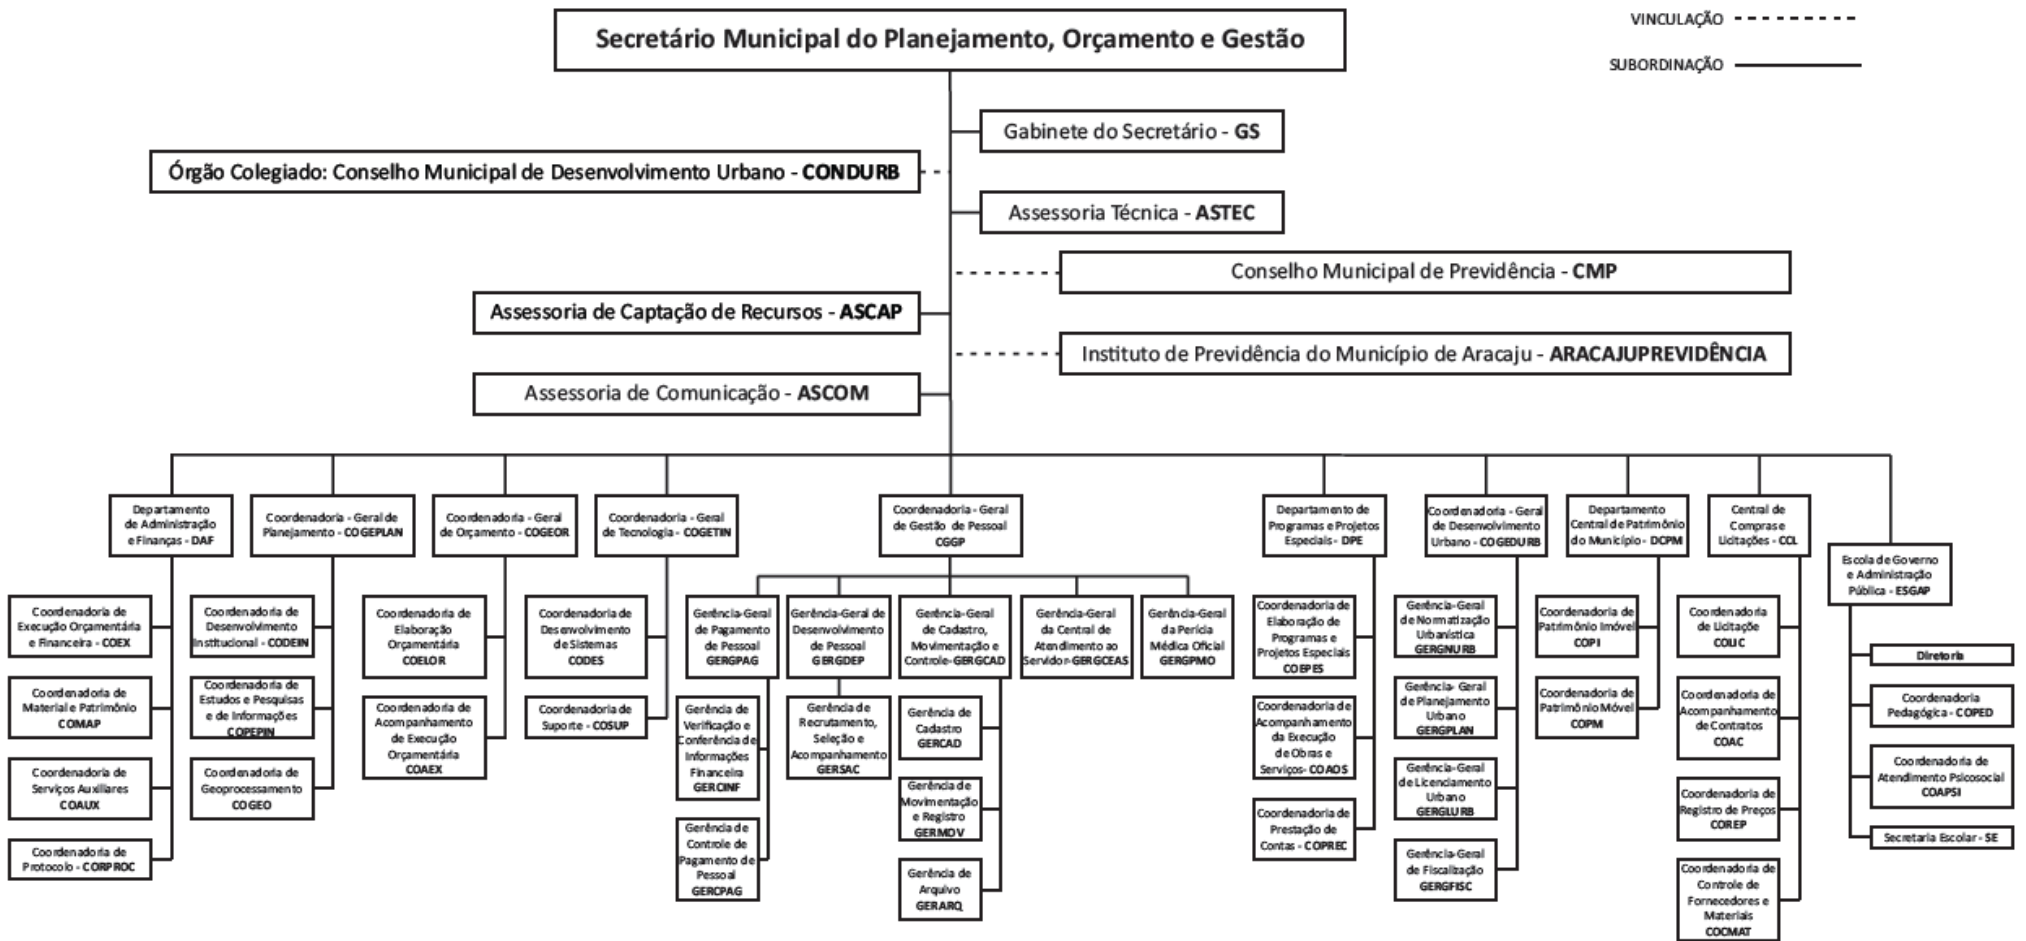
VINCULAÇÃO

SUBORDINAÇÃO

Secretário Municipal do Planejamento, Orçamento e Gestão

Gabinete do Secretário - GS

Órgão Colegiado: Conselho Municipal de Desenvolvimento Urbano - CONDURB

Assessoria Técnica - ASTEC

Conselho Municipal de Previdência - CMP

Assessoria de Captação de Recursos - ASCAP

Instituto de Previdência do Município de Aracaju - ARACAJUPREVIDÊNCIA

Assessoria de Comunicação - ASCOM

Departamento de Administração e Finanças - DAF

Coordenadoria de Execução Orçamentária e Financeira - COEX

Coordenadoria de Material e Patrimônio COMAP

Coordenadoria de Serviços Auxiliares COAUX

Coordenadoria de Protocolo - CORPROC

Coordenadoria - Geral de Planejamento - COGEPLAN

Coordenadoria de Desenvolvimento Institucional - CODEIN

Coordenadoria de Estudos e Pesquisas e de Informações COPEPIN

Coordenadoria de Geoprocessamento COGEO

Coordenadoria - Geral de Orçamento - COGEOR

Coordenadoria de Elaboração Orçamentária COELOR

Coordenadoria de Acompanhamento de Execução Orçamentária COAEX

Coordenadoria - Geral de Tecnologia - COGETIN

Coordenadoria de Desenvolvimento de Sistemas CODES

Coordenadoria de Suporte - COSUP

Coordenadoria - Geral de Gestão de Pessoal CGGP

Gerência-Geral de Pagamento de Pessoal GERGPAG

Gerência de Verificação e Conferência de Informações Financeira GERCINF

Gerência de Controle de Pagamento de Pessoal GERCPAG

Gerência-Geral de Desenvolvimento de Pessoal GERGDEP

Gerência de Recrutamento, Seleção e Acompanhamento GERSAC

Gerência-Geral de Cadastro, Movimentação e Controle-GERGCAD

Gerência de Cadastro GERCAD

Gerência de Movimentação e Registro GERMOV

Gerência de Arquivo GERARQ

Gerência-Geral da Central de Atendimento ao Servidor-GERGCEAS

Gerência-Geral da Perícia Médica Oficial GERGPMO

Departamento de Programas e Projetos Especiais - DPE

Coordenadoria de Elaboração de Programas e Projetos Especiais COEPES

Coordenadoria de Acompanhamento da Execução de Obras e Serviços- COAOS

Coordenadoria de Prestação de Contas - COPREC

Coordenadoria - Geral de Desenvolvimento Urbano - COGEDURB

Gerência-Geral de Normatização Urbanística GERGNURB

Gerência- Geral de Planejamento Urbano GERGPLAN

Gerência-Geral de Licenciamento Urbano GERGLURB

Gerência-Geral de Fiscalização GERGFISC

Departamento Central de Patrimônio do Município - DCPM

Coordenadoria de Patrimônio Imóvel COPI

Coordenadoria de Patrimônio Móvel COPM

Central de Compras e Licitações - CCL

Coordenadoria de Licitação COLIC

Coordenadoria de Acompanhamento de Contratos COAC

Coordenadoria de Registro de Preços COREP

Coordenadoria de Controle de Fornecedores e Materiais COCMAT

Escola de Governo e Administração Pública - ESGAP

Diretoria

Coordenadoria Pedagógica - COPED

Coordenadoria de Atendimento Psicosocial COAPSI

Secretaria Escolar - SE